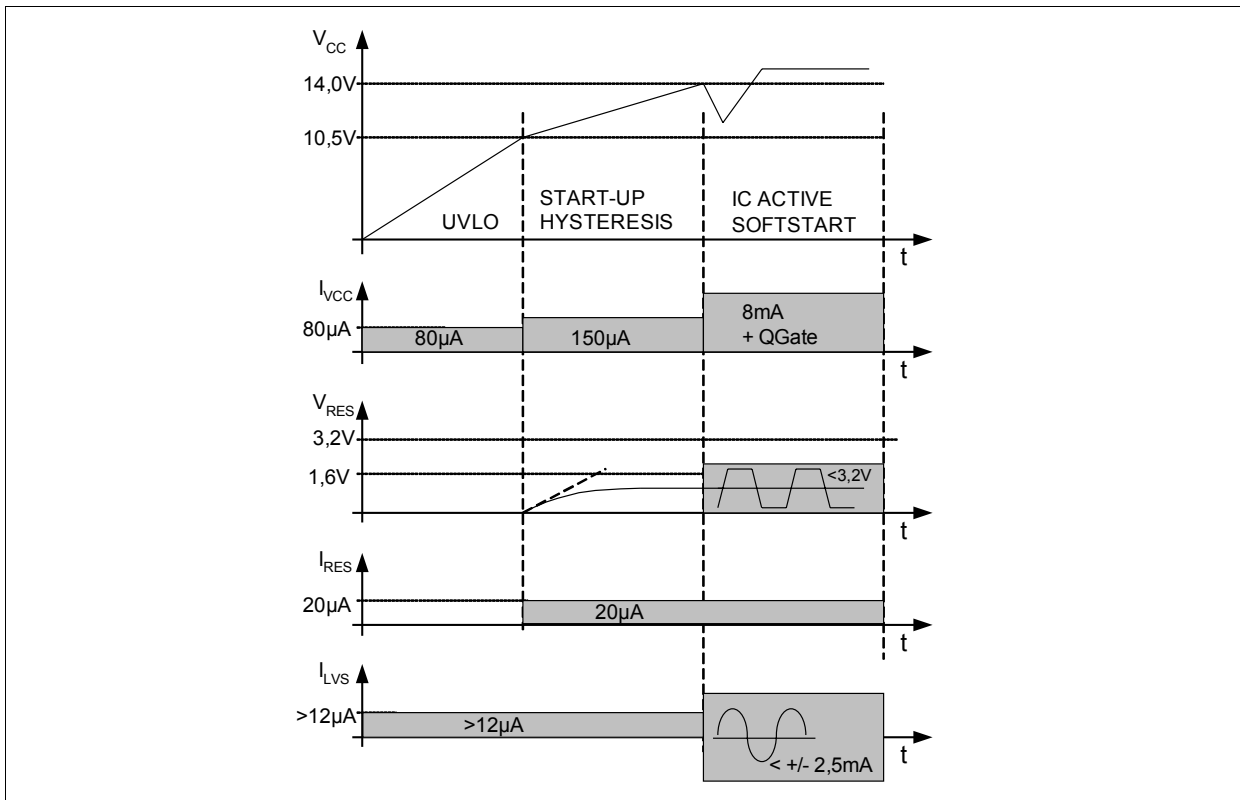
$V_{CC}$

14,0V

10,5V

UVLO

START-UP HYSTERESIS

IC ACTIVE SOFTSTART

t

$I_{VCC}$

80µA

80µA

150µA

8mA + QGate

t

$V_{RES}$

3,2V

1,6V

<3,2V

t

$I_{RES}$

20µA

20µA

t

$I_{LVS}$

>12µA

>12µA

< +/- 2,5mA

t